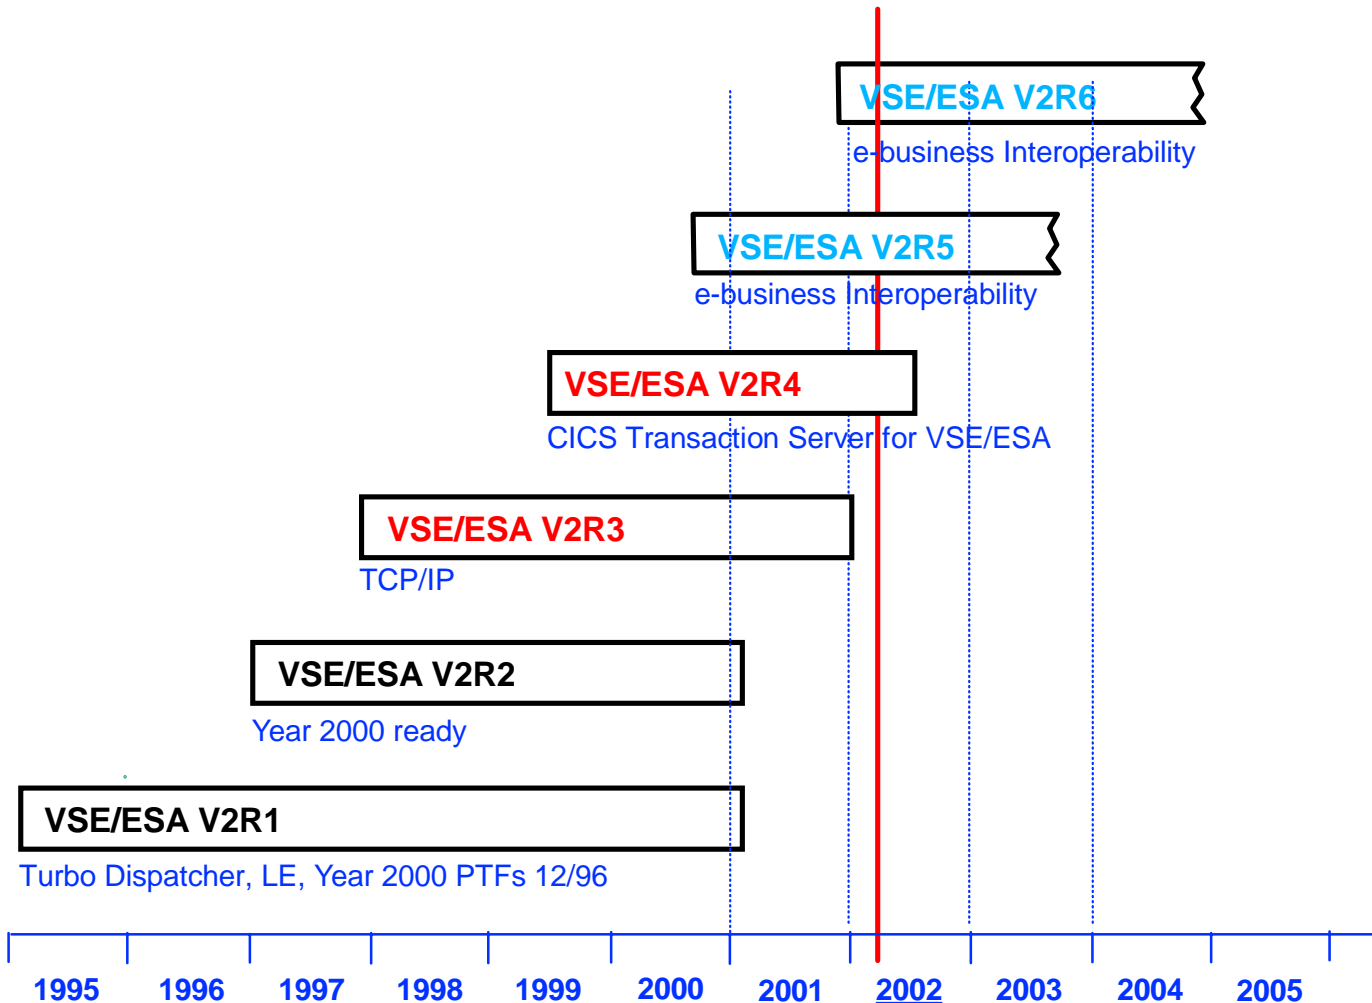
VSE/ESA V2R6
e-business Interoperability

VSE/ESA V2R5
e-business Interoperability

VSE/ESA V2R4
CICS Transaction Server for VSE/ESA

VSE/ESA V2R3
TCP/IP

VSE/ESA V2R2
Year 2000 ready

VSE/ESA V2R1
Turbo Dispatcher, LE, Year 2000 PTFs 12/96

1995 1996 1997 1998 1999 2000 2001 2002 2003 2004 2005